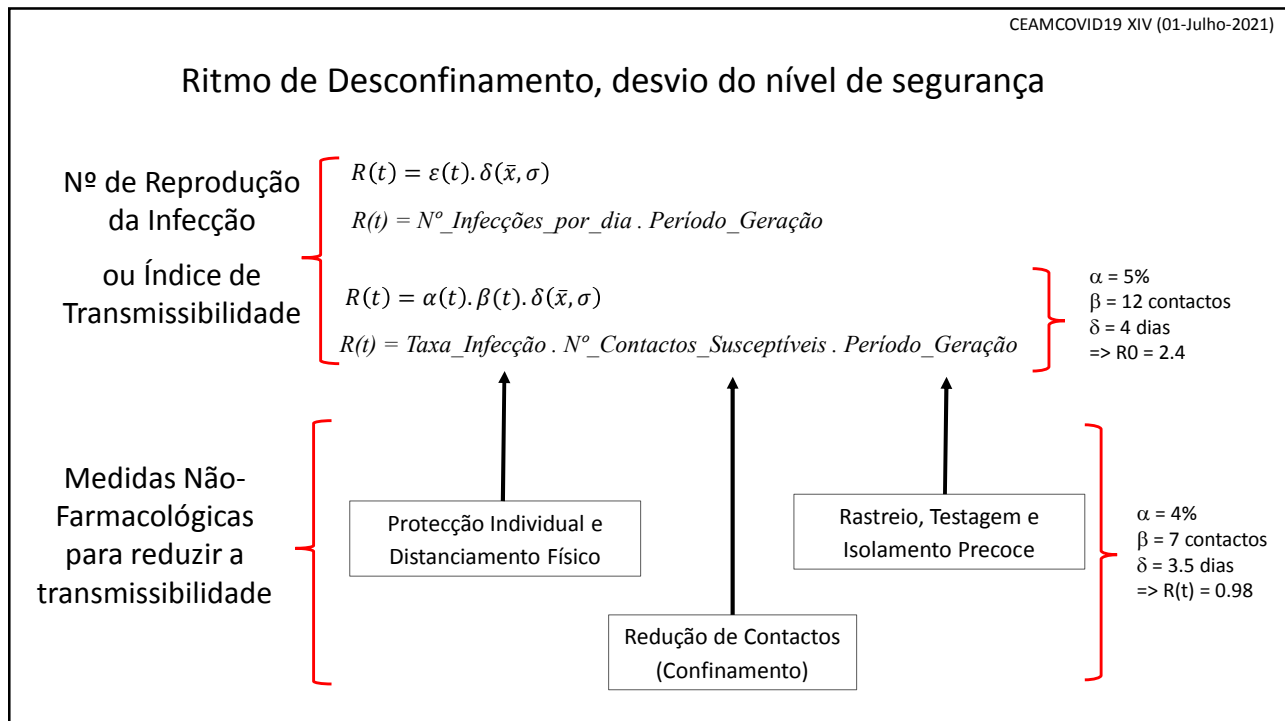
CEAMCOVID19 XIV (01-Julho-2021)

Ritmo de Desconfinamento, desvio do nível de segurança

Nº de Reprodução da Infecção ou Índice de Transmissibilidade

$R(t) = \varepsilon(t).\, \delta(\bar{x}, \sigma)$

R(t) = Nº_Infecções_por_dia . Período_Geração

$R(t) = \alpha(t).\, \beta(t).\, \delta(\bar{x}, \sigma)$

R(t) = Taxa_Infecção . Nº_Contactos_Susceptíveis . Período_Geração

α = 5%
β = 12 contactos
δ = 4 dias
=> R0 = 2.4

Medidas Não-Farmacológicas para reduzir a transmissibilidade

Protecção Individual e Distanciamento Físico

Redução de Contactos (Confinamento)

Rastreio, Testagem e Isolamento Precoce

α = 4%
β = 7 contactos
δ = 3.5 dias
=> R(t) = 0.98